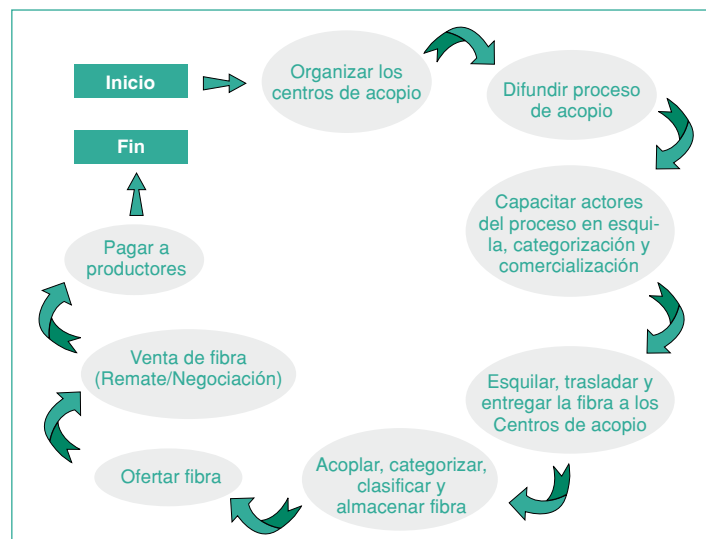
Inicio

Organizar los centros de acopio

Difundir proceso de acopio

Capacitar actores del proceso en esquila, categorización y comercialización

Esquilar, trasladar y entregar la fibra a los Centros de acopio

Acoplar, categorizar, clasificar y almacenar fibra

Ofertar fibra

Venta de fibra (Remate/Negociación)

Pagar a productores

Fin